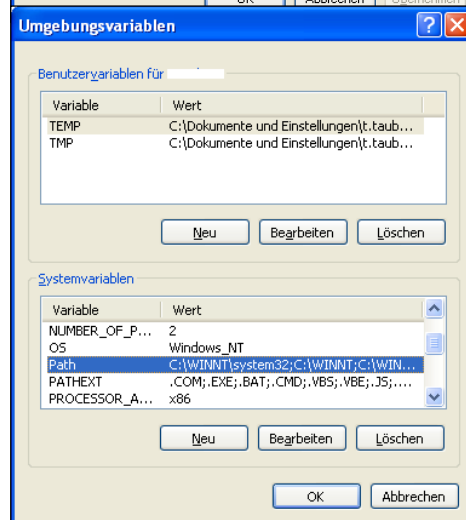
OK Abbrechen Übernehmen

Umgebungsvariablen

Benutzervariablen für

| Variable | Wert |
|---|---|
| TEMP | C:\Dokumente und Einstellungen\t.taub... |
| TMP | C:\Dokumente und Einstellungen\t.taub... |

Neu Bearbeiten Löschen

Systemvariablen

| Variable | Wert |
|---|---|
| NUMBER_OF_P... | 2 |
| OS | Windows_NT |
| Path | C:\WINNT\system32;C:\WINNT;C:\WIN... |
| PATHEXT | .COM;.EXE;.BAT;.CMD;.VBS;.VBE;.JS;.... |
| PROCESSOR_A... | x86 |

Neu Bearbeiten Löschen

OK Abbrechen